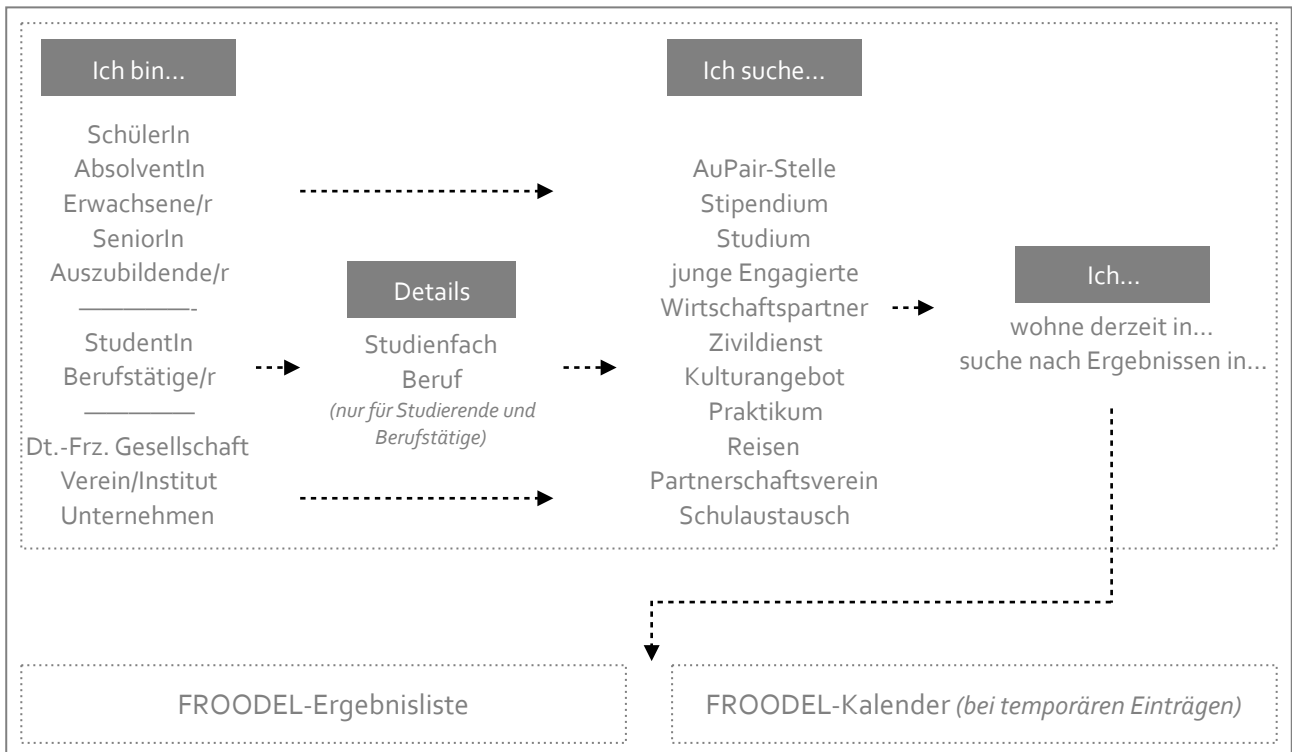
Ich bin…

SchülerIn
AbsolventIn
Erwachsene/r
SeniorIn
Auszubildende/r
—————-
StudentIn
Berufstätige/r
—————
Dt.-Frz. Gesellschaft
Verein/Institut
Unternehmen

Details

Studienfach
Beruf
*(nur für Studierende und Berufstätige)*

Ich suche…

AuPair-Stelle
Stipendium
Studium
junge Engagierte
Wirtschaftspartner
Zivildienst
Kulturangebot
Praktikum
Reisen
Partnerschaftsverein
Schulaustausch

Ich…

wohne derzeit in…
suche nach Ergebnissen in…

FROODEL-Ergebnisliste

FROODEL-Kalender *(bei temporären Einträgen)*